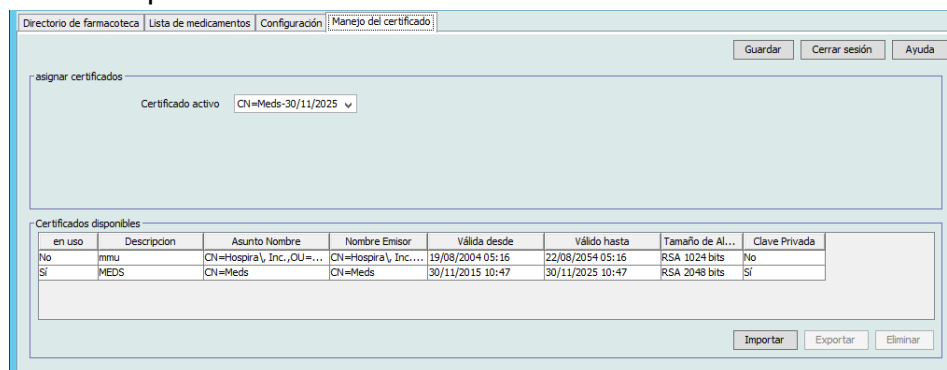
Directorio de farmacoteca | Lista de medicamentos | Configuración | Manejo del certificado

Guardar | Cerrar sesión | Ayuda

asignar certificados

Certificado activo CN=Meds-30/11/2025

Certificados disponibles

| en uso | Descripcion | Asunto Nombre | Nombre Emisor | Válida desde | Válido hasta | Tamaño de Al... | Clave Privada |
|---|---|---|---|---|---|---|---|
| No | mmu | CN=Hospira\, Inc.,OU=... | CN=Hospira\, Inc.... | 19/08/2004 05:16 | 22/08/2054 05:16 | RSA 1024 bits | No |
| Sí | MEDS | CN=Meds | CN=Meds | 30/11/2015 10:47 | 30/11/2025 10:47 | RSA 2048 bits | Sí |

Importar | Exportar | Eliminar